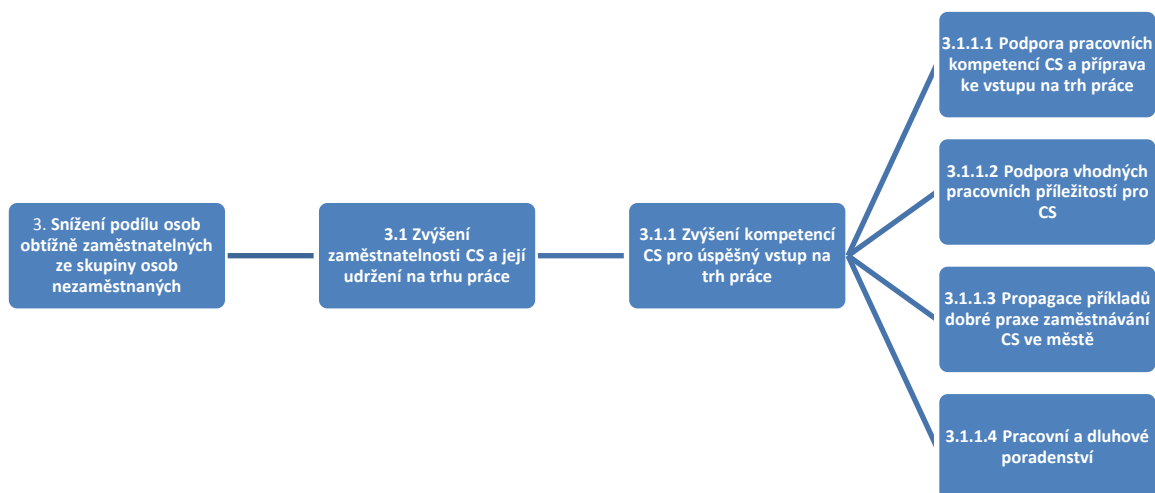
3. Snížení podílu osob obtížně zaměstnatelných ze skupiny osob nezaměstnaných

3.1 Zvýšení zaměstnatelnosti CS a její udržení na trhu práce

3.1.1 Zvýšení kompetencí CS pro úspěšný vstup na trh práce

3.1.1.1 Podpora pracovních kompetencí CS a příprava ke vstupu na trh práce

3.1.1.2 Podpora vhodných pracovních příležitostí pro CS

3.1.1.3 Propagace příkladů dobré praxe zaměstnávání CS ve městě

3.1.1.4 Pracovní a dluhové poradenství